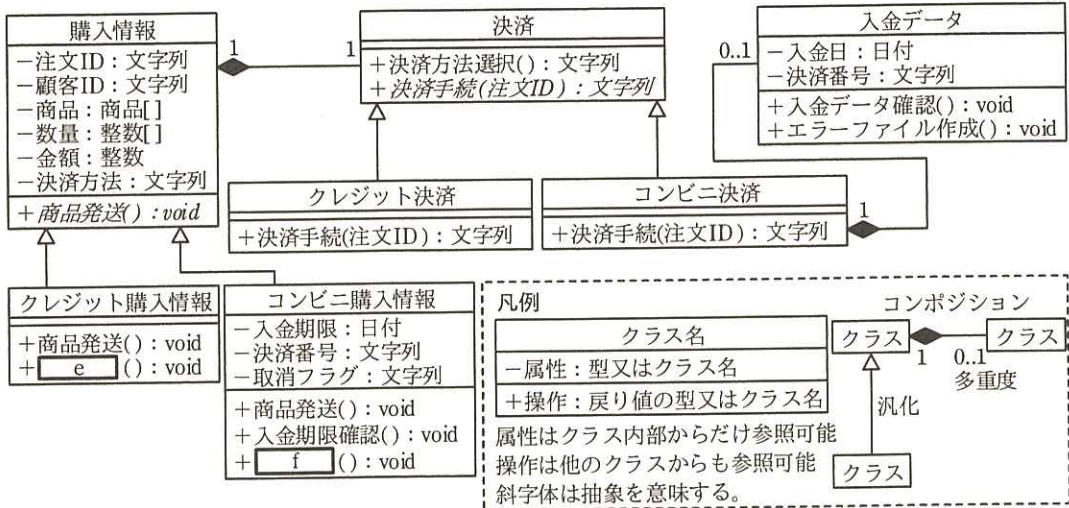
購入情報
−注文ID：文字列
−顧客ID：文字列
−商品：商品[ ]
−数量：整数[ ]
−金額：整数
−決済方法：文字列
＋商品発送()：void

1

1

決済
＋決済方法選択()：文字列
＋決済手続(注文ID)：文字列

入金データ
−入金日：日付
−決済番号：文字列
＋入金データ確認()：void
＋エラーファイル作成()：void

0..1

クレジット決済
＋決済手続(注文ID)：文字列

コンビニ決済
＋決済手続(注文ID)：文字列

1

クレジット購入情報
＋商品発送()：void
＋ e ()：void

コンビニ購入情報
−入金期限：日付
−決済番号：文字列
−取消フラグ：文字列
＋商品発送()：void
＋入金期限確認()：void
＋ f ()：void

凡例
コンポジション
クラス名
−属性：型又はクラス名
＋操作：戻り値の型又はクラス名
クラス
クラス
1
0..1
多重度
汎化
クラス
属性はクラス内部からだけ参照可能
操作は他のクラスからも参照可能
斜字体は抽象を意味する。